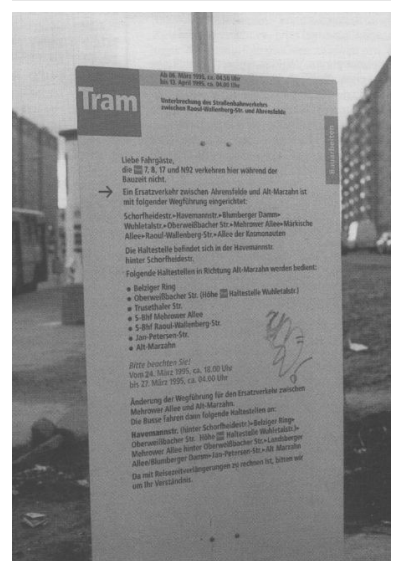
Tram

Ab 06. März 1995, ca. 04.00 Uhr bis 12. April 1995, ca. 06.00 Uhr

Unterbrechung des Straßenbahnverkehrs zwischen Raoul-Wallenberg-Str. und Ahrensfelde

Bauarbeiten

Liebe Fahrgäste, die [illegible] 7, 8, 17 und N92 verkehren hier während der Bauzeit nicht.

Ein Ersatzverkehr zwischen Ahrensfelde und Alt-Marzahn ist mit folgender Wegführung eingerichtet:

Schorfheidestr.>Havemannstr.>Blumberger Damm>Wuhletalstr.>Oberweißbacher Str.>Mehrower Allee>Märkische Allee>Raoul-Wallenberg-Str.>Allee der Kosmonauten

Die Haltestelle befindet sich in der Havemannstr. hinter Schorfheidestr.

Folgende Haltestellen in Richtung Alt-Marzahn werden bedient:

• Belziger Ring
• Oberweißbacher Str. (Höhe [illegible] Haltestelle Wuhletalstr.)
• Trusetaler Str.
• S-Bhf Mehrower Allee
• S-Bhf Raoul-Wallenberg-Str.
• Jan-Petersen-Str.
• Alt-Marzahn

Bitte beachten Sie!
Vom 24. März 1995, ca. 18.00 Uhr
bis 27. März 1995, ca. 04.00 Uhr

Änderung der Wegführung für den Ersatzverkehr zwischen Mehrower Allee und Alt-Marzahn.
Die Busse fahren dann folgende Haltestellen an:

Havemannstr. (hinter Schorfheidestr.)>Belziger Ring>Oberweißbacher Str. Höhe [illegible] Haltestelle Wuhletalstr.)>Mehrower Allee hinter Oberweißbacher Str.>Landsberger Allee/Blumberger Damm>Jan-Petersen-Str.>Alt-Marzahn

Da mit Reisezeitverlängerungen zu rechnen ist, bitten wir um Ihr Verständnis.